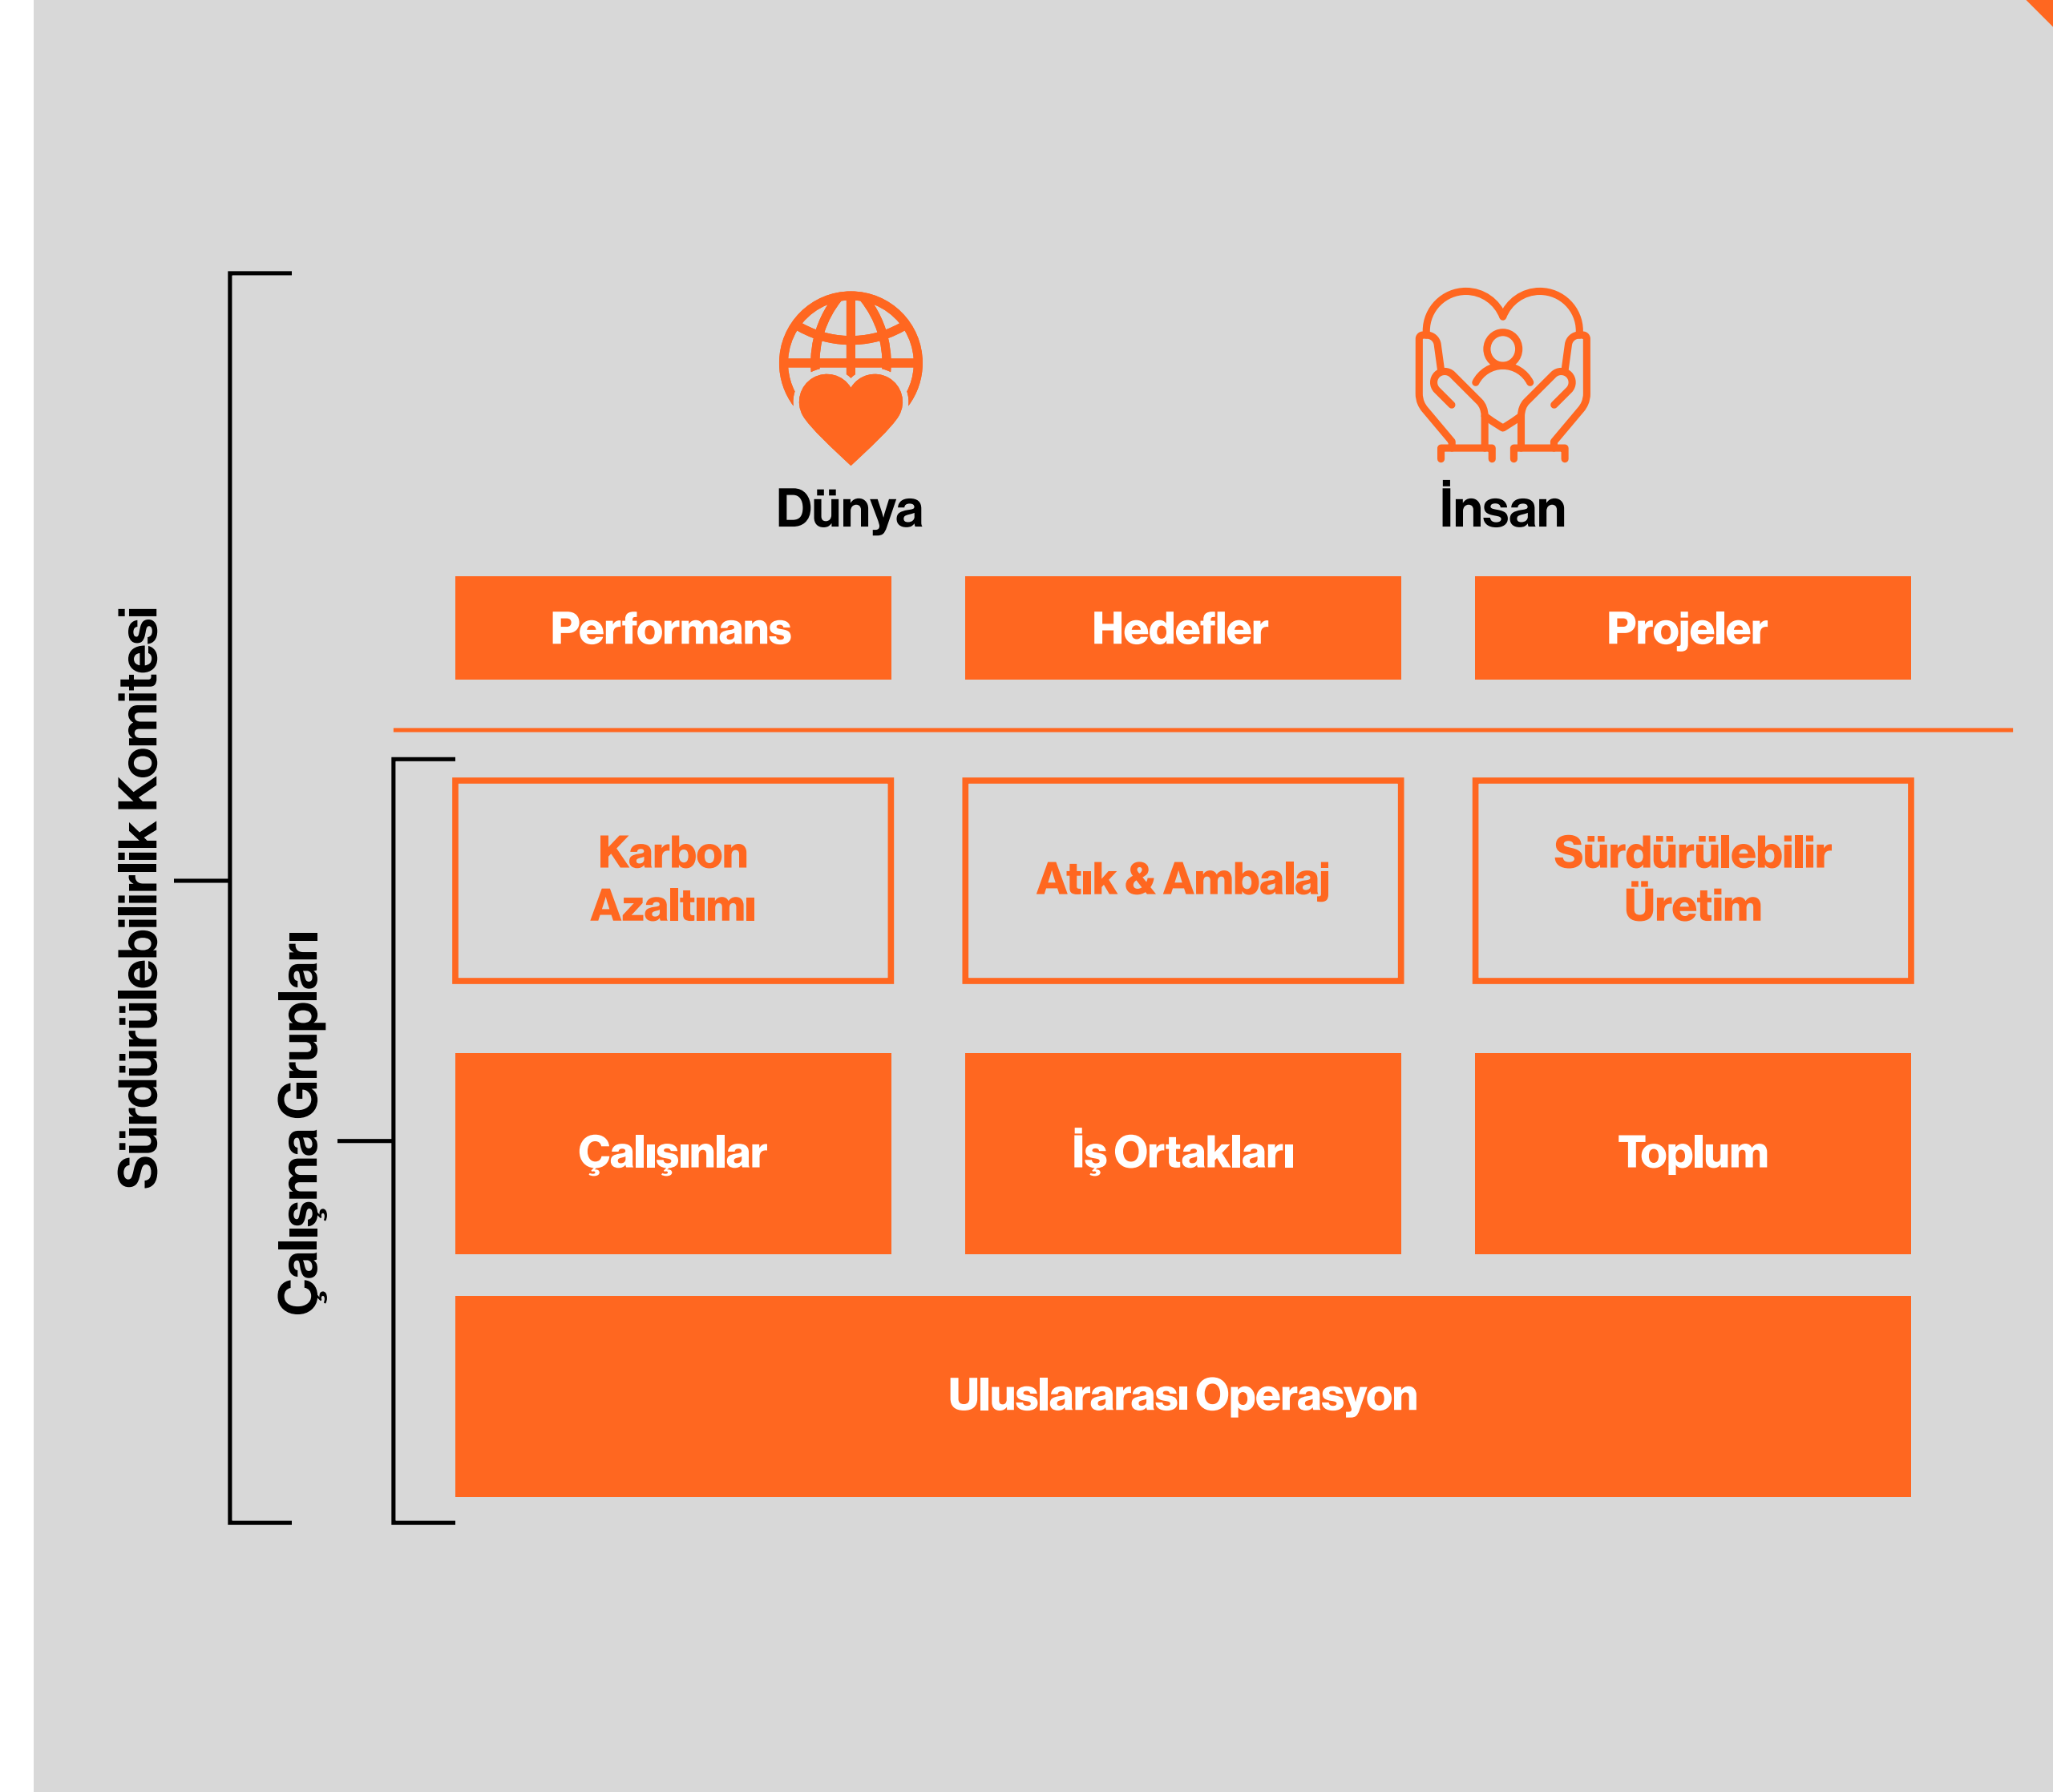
Sürdürülebilirlik Komitesi

Dünya

İnsan

Performans

Hedefler

Projeler

Çalışma Grupları

Karbon Azaltımı

Atık & Ambalaj

Sürdürülebilir Üretim

Çalışınlar

İş Ortakları

Toplum

Uluslararası Operasyon